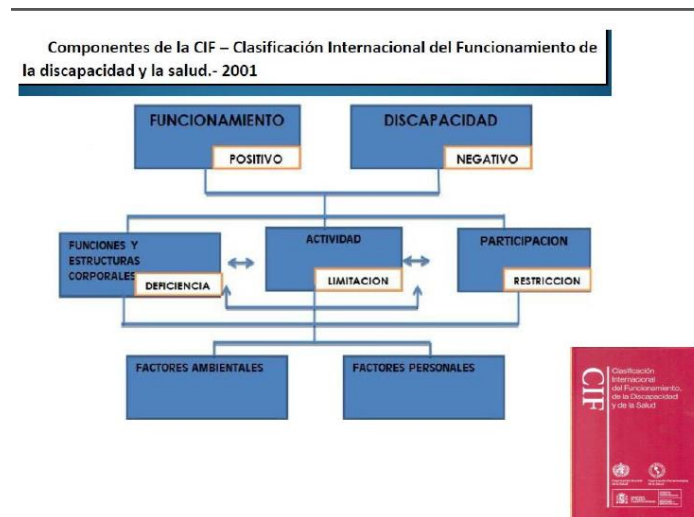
Componentes de la CIF – Clasificación Internacional del Funcionamiento de la discapacidad y la salud.- 2001

FUNCIONAMIENTO

POSITIVO

DISCAPACIDAD

NEGATIVO

FUNCIONES Y ESTRUCTURAS CORPORALES

DEFICIENCIA

ACTIVIDAD

LIMITACION

PARTICIPACION

RESTRICCION

FACTORES AMBIENTALES

FACTORES PERSONALES

CIF

Clasificación Internacional del Funcionamiento, de la Discapacidad y de la Salud